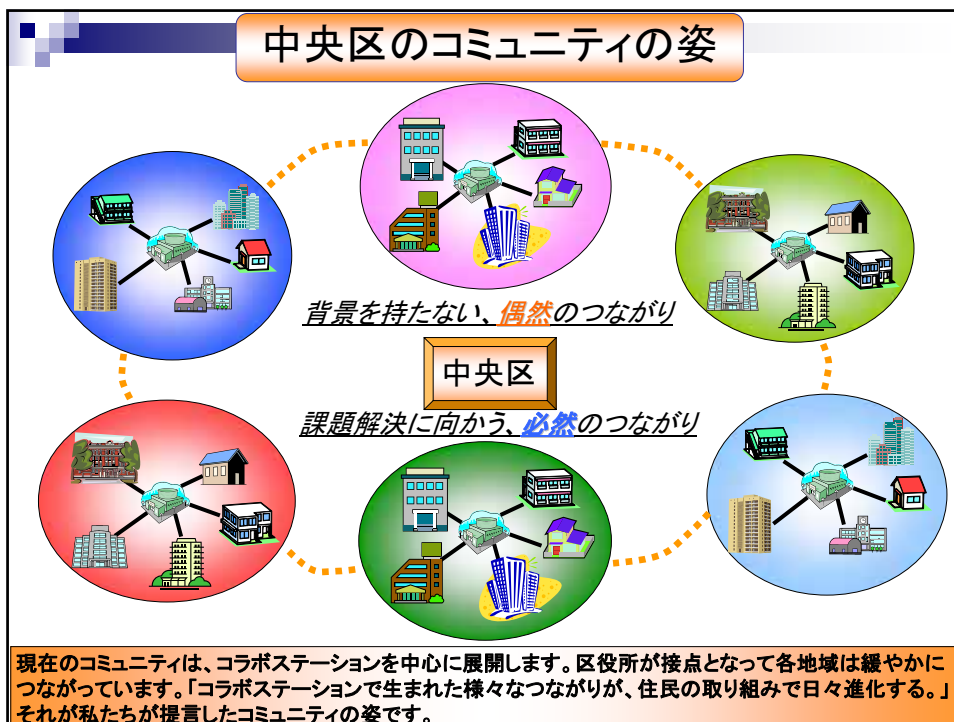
中央区のコミュニティの姿

背景を持たない、偶然のつながり

中央区

課題解決に向かう、必然のつながり

現在のコミュニティは、コラボステーションを中心に展開します。区役所が接点となって各地域は緩やかにつながっています。「コラボステーションで生まれた様々なつながりが、住民の取り組みで日々進化する。」それが私たちが提言したコミュニティの姿です。